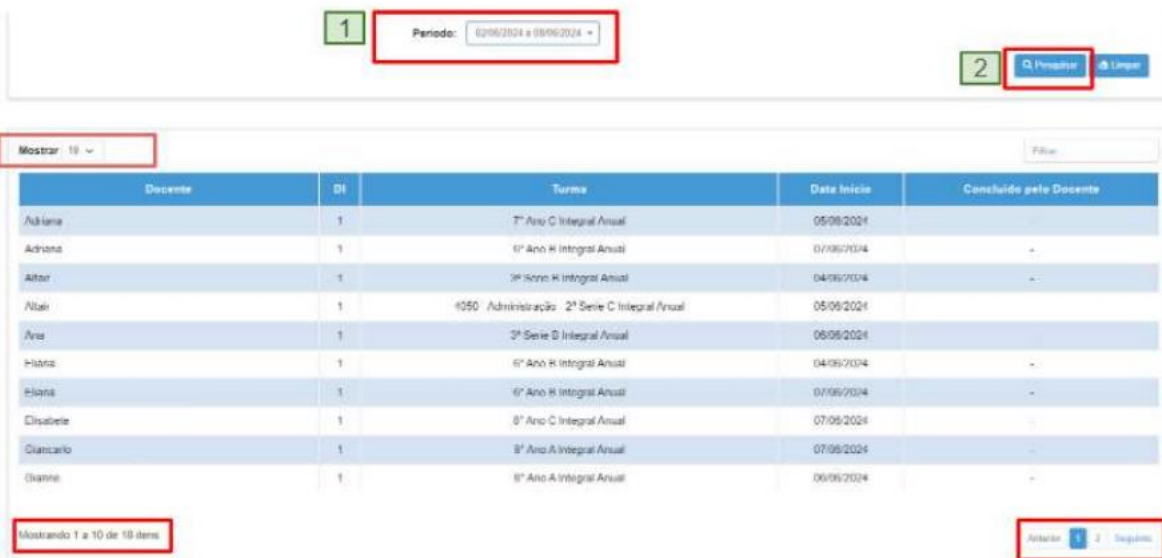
1

Período: 02/06/2024 a 08/06/2024

2

Pesquisar

Limpar

Mostrar 10

Filtrar

| Docente | DI | Turma | Data Início | Concluído pelo Docente |
|---|---|---|---|---|
| Adriana | 1 | 7º Ano C Integral Anual | 05/06/2024 | - |
| Adriana | 1 | 6º Ano B Integral Anual | 07/06/2024 | - |
| Altair | 1 | 3ª Série B Integral Anual | 04/06/2024 | - |
| Altair | 1 | 4050 - Administração - 2ª Série C Integral Anual | 05/06/2024 | |
| Ana | 1 | 3ª Série B Integral Anual | 06/06/2024 | - |
| Eliana | 1 | 6º Ano B Integral Anual | 04/06/2024 | - |
| Eliana | 1 | 6º Ano B Integral Anual | 07/06/2024 | - |
| Elisabete | 1 | 8º Ano C Integral Anual | 07/06/2024 | - |
| Giancarlo | 1 | 9º Ano A Integral Anual | 07/06/2024 | - |
| Gianne | 1 | 8º Ano A Integral Anual | 06/06/2024 | - |

Mostrando 1 a 10 de 18 itens

Anterior 1 2 Seguinte